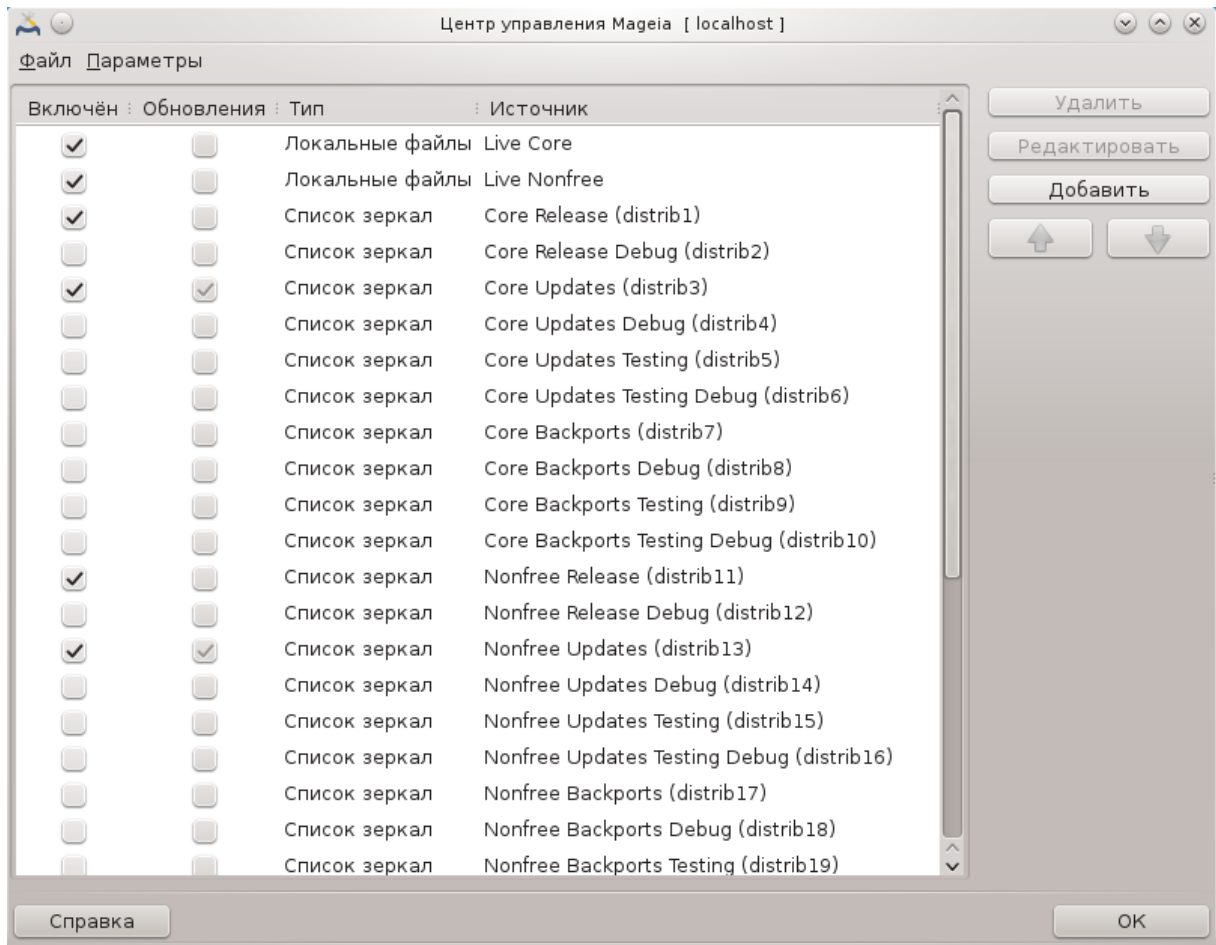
Центр управления Mageia [ localhost ]

Файл Параметры

| Включён | Обновления | Тип | Источник |
|---|---|---|---|
| ✓ | | Локальные файлы | Live Core |
| ✓ | | Локальные файлы | Live Nonfree |
| ✓ | | Список зеркал | Core Release (distrib1) |
| | | Список зеркал | Core Release Debug (distrib2) |
| ✓ | ✓ | Список зеркал | Core Updates (distrib3) |
| | | Список зеркал | Core Updates Debug (distrib4) |
| | | Список зеркал | Core Updates Testing (distrib5) |
| | | Список зеркал | Core Updates Testing Debug (distrib6) |
| | | Список зеркал | Core Backports (distrib7) |
| | | Список зеркал | Core Backports Debug (distrib8) |
| | | Список зеркал | Core Backports Testing (distrib9) |
| | | Список зеркал | Core Backports Testing Debug (distrib10) |
| ✓ | | Список зеркал | Nonfree Release (distrib11) |
| | | Список зеркал | Nonfree Release Debug (distrib12) |
| ✓ | ✓ | Список зеркал | Nonfree Updates (distrib13) |
| | | Список зеркал | Nonfree Updates Debug (distrib14) |
| | | Список зеркал | Nonfree Updates Testing (distrib15) |
| | | Список зеркал | Nonfree Updates Testing Debug (distrib16) |
| | | Список зеркал | Nonfree Backports (distrib17) |
| | | Список зеркал | Nonfree Backports Debug (distrib18) |
| | | Список зеркал | Nonfree Backports Testing (distrib19) |

Удалить
Редактировать
Добавить

Справка
OK